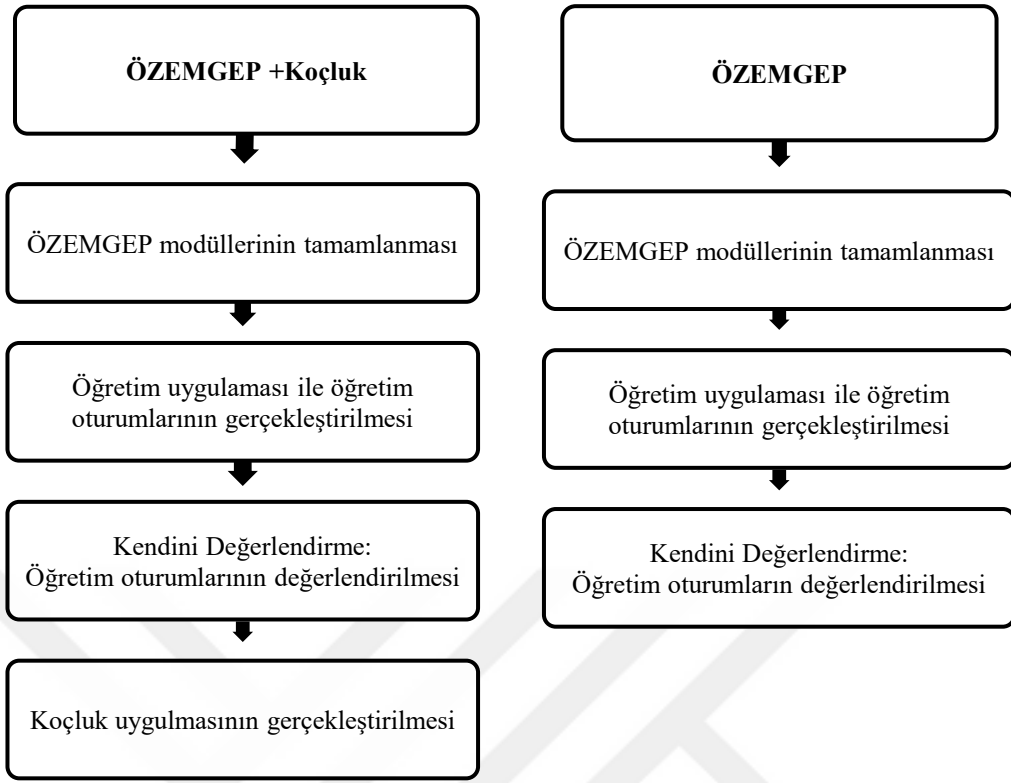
ÖZEMGEP +Koçluk

ÖZEMGEP modüllerinin tamamlanması

Öğretim uygulaması ile öğretim oturumlarının gerçekleştirilmesi

Kendini Değerlendirme: Öğretim oturumlarının değerlendirilmesi

Koçluk uygulmasının gerçekleştirilmesi

ÖZEMGEP

ÖZEMGEP modüllerinin tamamlanması

Öğretim uygulaması ile öğretim oturumlarının gerçekleştirilmesi

Kendini Değerlendirme: Öğretim oturumların değerlendirilmesi